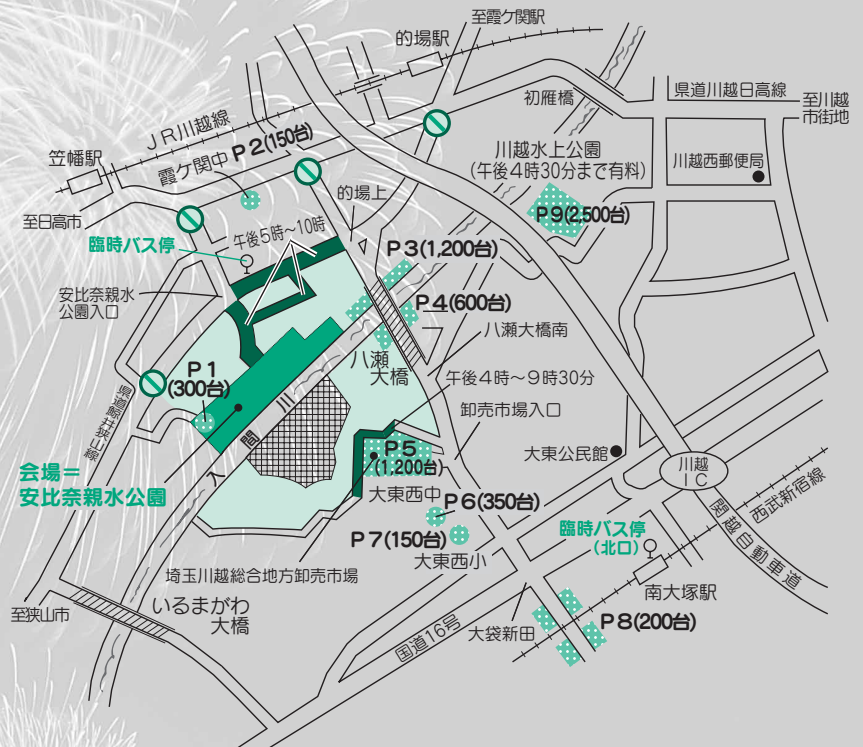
至霞ケ関駅
的場駅
県道川越日高線
至川越市街地
初雁橋
JR川越線
笠幡駅
霞ケ関中
P２(150台)
川越水上公園
(午後４時30分まで有料)
川越西郵便局
的場上
P９(2,500台)
至日高市
午後５時～10時
臨時バス停
P３(1,200台)
安比奈親水公園入口
P４(600台)
八瀬大橋南
八瀬大橋
P１
(300台)
午後４時～９時30分
県道藤井狭山線
入間川
卸売市場入口
P５
(1,200台)
大東公民館
会場＝
安比奈親水公園
大東西中
P６(350台)
川越IC
西武新宿線
P７(150台)
臨時バス停
(北口)
関越自動車道
大東西小
埼玉川越総合地方卸売市場
南大塚駅
至狭山市
いるまがわ大橋
国道16号
大袋新田
P８(200台)